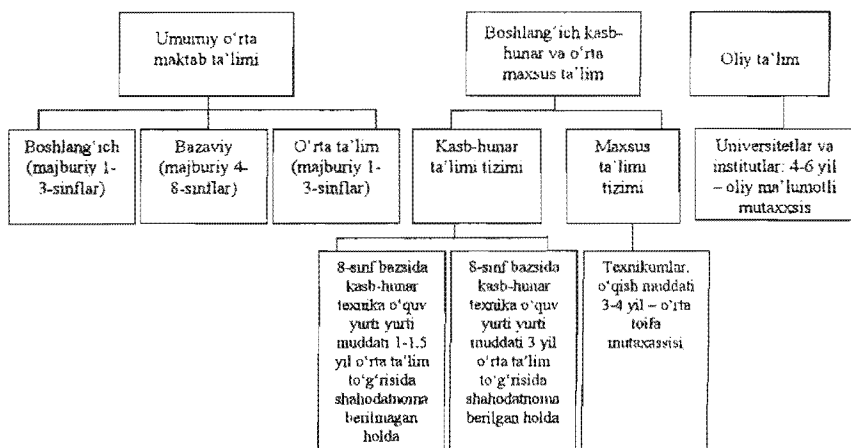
Umumiy o'rta maktab ta'limi

Boshlang'ich kasb-hunar va o'rta maxsus ta'lim

Oliy ta'lim

Boshlang'ich (majburiy 1-3-sinflar)

Bazaviy (majburiy 4-8-sinflar)

O'rta ta'lim (majburiy 1-3-sinflar)

Kasb-hunar ta'limi tizimi

Maxsus ta'limi tizimi

Universitetlar va institutlar: 4-6 yil – oliy ma'lumotli mutaxxsis

8-sinf bazsida kasb-hunar texnika o'quv yurti yurti muddati 1-1.5 yil o'rta ta'lim to'g'risida shahodatnoma berilmagan holda

8-sinf bazsida kasb-hunar texnika o'quv yurti yurti muddati 3 yil o'rta ta'lim to'g'risida shahodatnoma berilgan holda

Texnikumlar, o'qish muddati 3-4 yil – o'rta toifa mutaxassisi